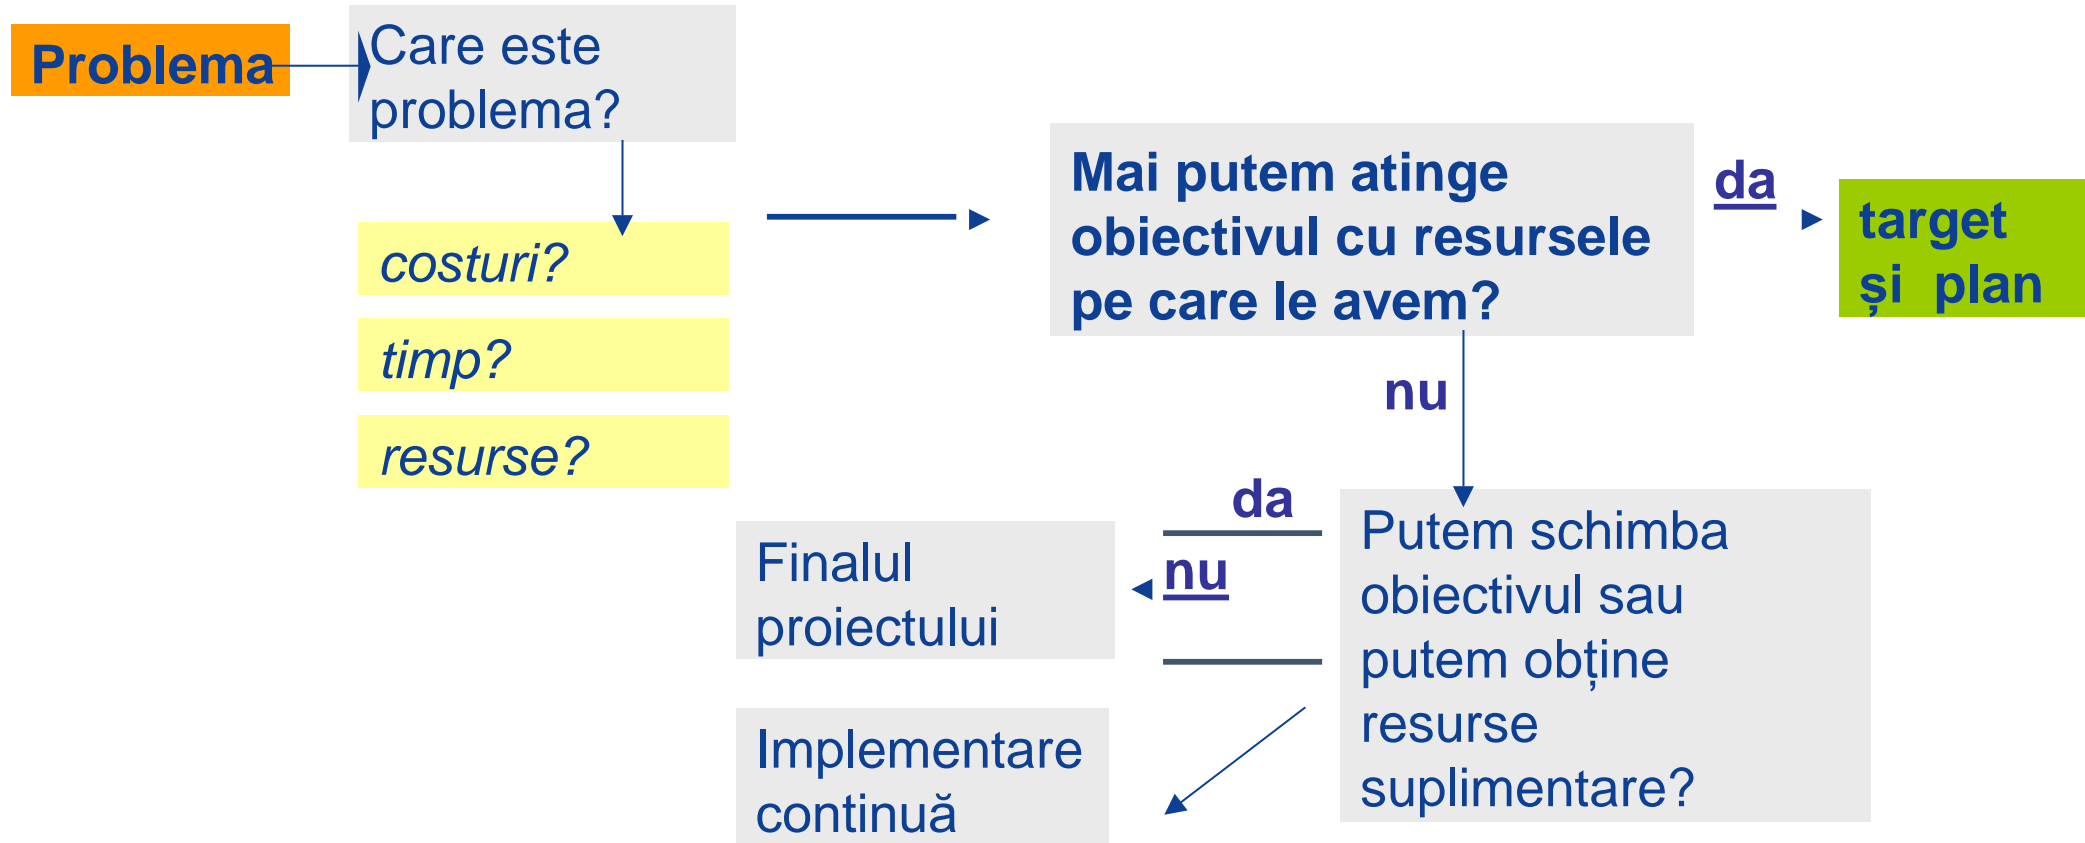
Problema

Care este problema?

costuri?

timp?

resurse?

Mai putem atinge obiectivul cu resursele pe care le avem?

da

target și plan

nu

da

nu

Putem schimba obiectivul sau putem obține resurse suplimentare?

Finalul proiectului

Implementare continuă